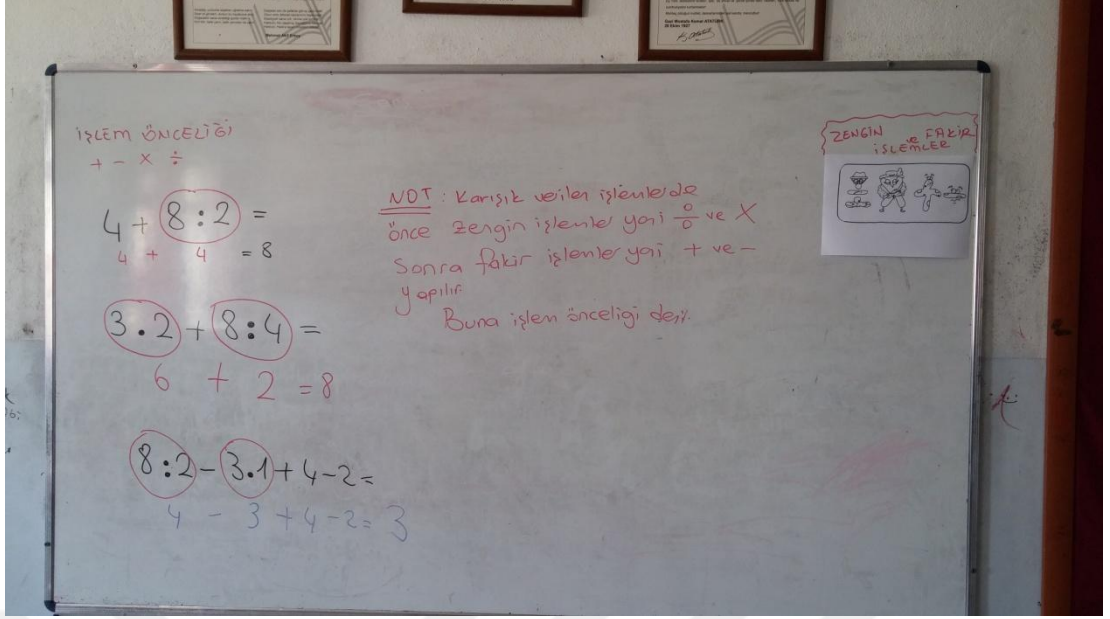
İŞLEM ÖNCELİĞİ
$+ - \times \div$

$4 + 8:2 =$
$4 + 4 = 8$

$3 \cdot 2 + 8:4 =$
$6 + 2 = 8$

$8:2 - 3 \cdot 1 + 4 - 2 =$
$4 - 3 + 4 - 2 = 3$

NOT: Karışık verilen işlemlerde önce zengin işlemler yani $\frac{\circ}{\circ}$ ve X Sonra fakir işlemler yani + ve − yapılır. Buna işlem önceliği denir.

ZENGİN ve FAKİR İŞLEMLER